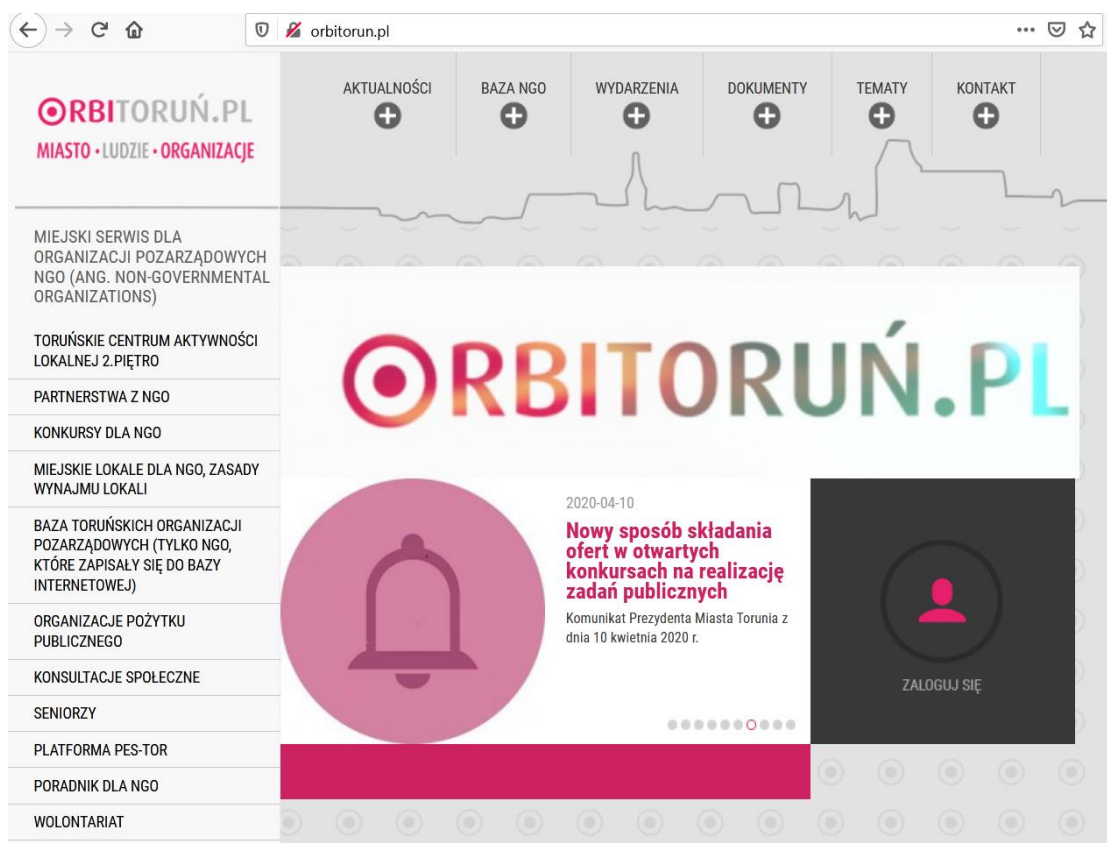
orbitorun.pl

ORBITORUŃ.PL
MIASTO • LUDZIE • ORGANIZACJE

AKTUALNOŚCI
BAZA NGO
WYDARZENIA
DOKUMENTY
TEMATY
KONTAKT

MIEJSKI SERWIS DLA ORGANIZACJI POZARZĄDOWYCH NGO (ANG. NON-GOVERNMENTAL ORGANIZATIONS)

TORUŃSKIE CENTRUM AKTYWNOŚCI LOKALNEJ 2.PIĘTRO
PARTNERSTWA Z NGO
KONKURSY DLA NGO
MIEJSKIE LOKALE DLA NGO, ZASADY WYNAJMU LOKALI
BAZA TORUŃSKICH ORGANIZACJI POZARZĄDOWYCH (TYLKO NGO, KTÓRE ZAPISAŁY SIĘ DO BAZY INTERNETOWEJ)
ORGANIZACJE POŻYTKU PUBLICZNEGO
KONSULTACJE SPOŁECZNE
SENIORZY
PLATFORMA PES-TOR
PORADNIK DLA NGO
WOLONTARIAT

ORBITORUŃ.PL

2020-04-10
Nowy sposób składania ofert w otwartych konkursach na realizację zadań publicznych
Komunikat Prezydenta Miasta Torunia z dnia 10 kwietnia 2020 r.

ZALOGUJ SIĘ